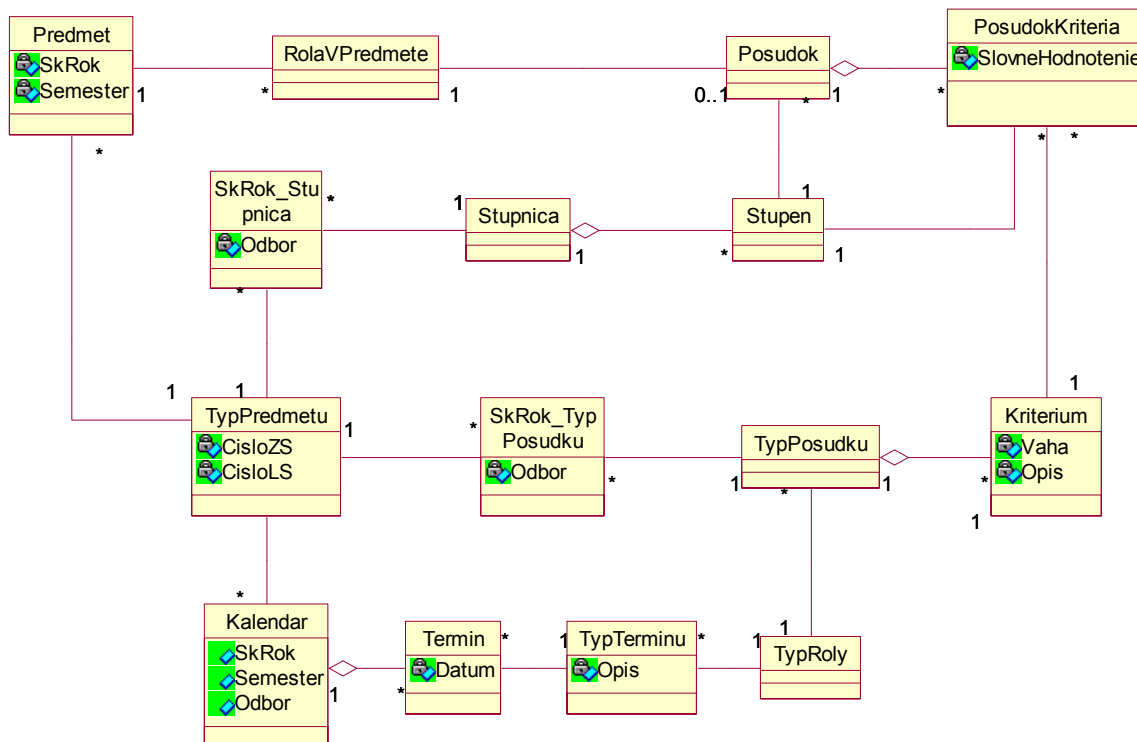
Predmet
SkRok
Semester
1
*
RolaVPredmete
*
1
Posudok
0..1
*
1
PosudokKriteria
SlovneHodnotenie
*
*
*
SkRok_Stupnica
Odbor
*
*
1
Stupnica
1
Stupen
1
*
1
1
1
TypPredmetu
CisloZS
CisloLS
1
*
SkRok_TypPosudku
Odbor
*
TypPosudku
1
*
1
1
Kriterium
Vaha
Opis
*
1
*
Kalendar
SkRok
Semester
Odbor
1
Termin
Datum
*
*
1
TypTerminu
Opis
*
1
1
TypRoly